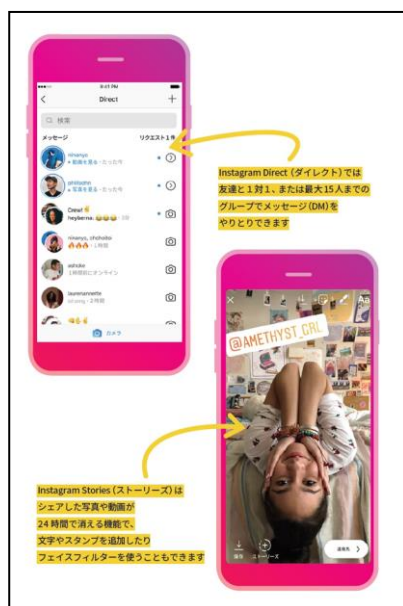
Direct

検索

メッセージ

リクエスト1件

ninanya

●1時間を見る・たった今

philtashe

●1時間を見る・たった今

Dewi

heyberna. 😂😂😂 2分

ninanya, chchoitoi

🔥🔥🔥・1時間

eshoko

1時間前にオンライン

laurenannette

ninanya・2時間

カメラ

Instagram Direct（ダイレクト）では友達と１対１、または最大15人までのグループでメッセージ（DM）をやりとりできます

@AMETHYST_GRL

Aa

保存

ストーリーズ

送信先

Instagram Stories（ストーリーズ）はシェアした写真や動画が24時間で消える機能で、文字やスタンプを追加したりフェイスフィルターを使うこともできます